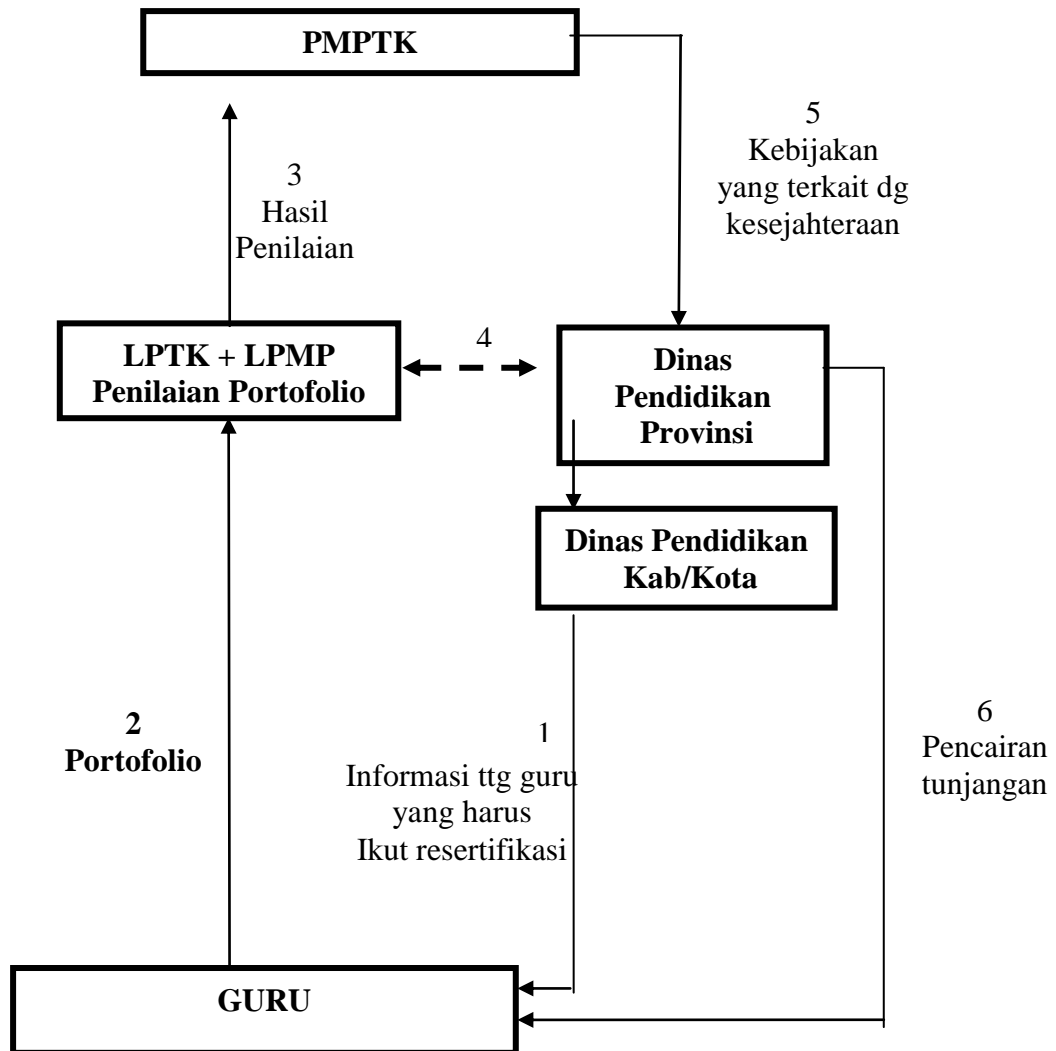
PMPTK

3
Hasil
Penilaian

5
Kebijakan
yang terkait dg
kesejahteraan

LPTK + LPMP
Penilaian Portofolio

4

Dinas
Pendidikan
Provinsi

Dinas Pendidikan
Kab/Kota

2
Portofolio

1
Informasi ttg guru
yang harus
Ikut resertifikasi

6
Pencairan
tunjangan

GURU